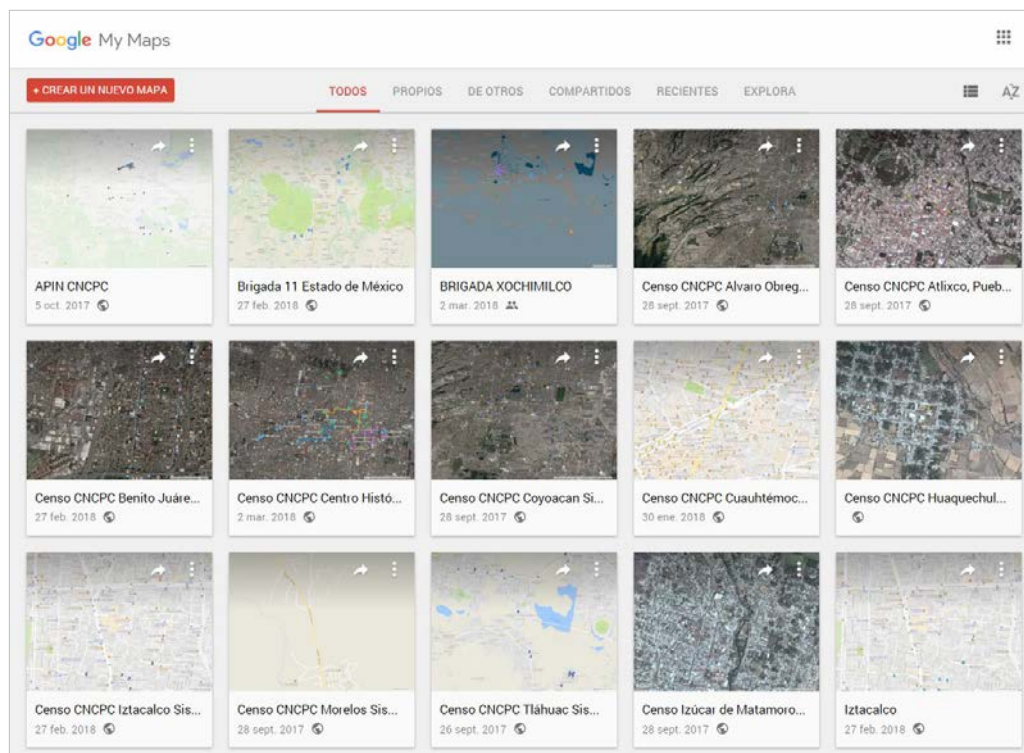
Google My Maps

+ CREAR UN NUEVO MAPA

TODOS PROPIOS DE OTROS COMPARTIDOS RECIENTES EXPLORA

AZ

APIN CNCPC
5 oct. 2017

Brigada 11 Estado de México
27 feb. 2018

BRIGADA XOCHIMILCO
2 mar. 2018

Censo CNCPC Alvaro Obreg...
28 sept. 2017

Censo CNCPC Atlixco, Pueb...
28 sept. 2017

Censo CNCPC Benito Juáre...
27 feb. 2018

Censo CNCPC Centro Histó...
2 mar. 2018

Censo CNCPC Coyoacan Si...
28 sept. 2017

Censo CNCPC Cuauhtémoc...
30 ene. 2018

Censo CNCPC Huaquechul...

Censo CNCPC Iztacalco Sis...
27 feb. 2018

Censo CNCPC Morelos Sis...
28 sept. 2017

Censo CNCPC Tláhuac Sis...
26 sept. 2017

Censo Izúcar de Matamoro...
28 sept. 2017

Iztacalco
27 feb. 2018